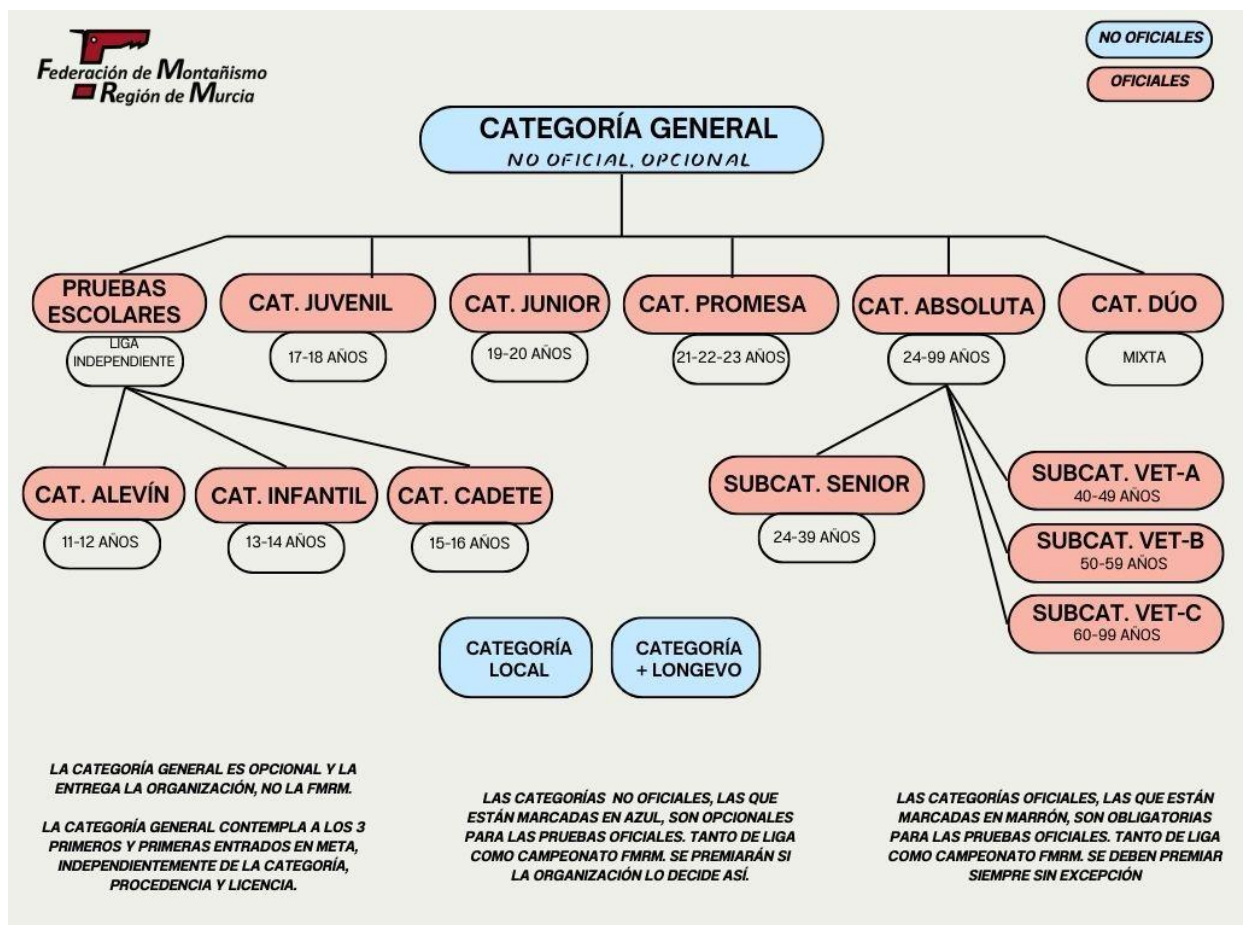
Federación de Montañismo
Región de Murcia

NO OFICIALES
OFICIALES

CATEGORÍA GENERAL
NO OFICIAL, OPCIONAL

PRUEBAS ESCOLARES
LIGA INDEPENDIENTE

CAT. JUVENIL
17-18 AÑOS

CAT. JUNIOR
19-20 AÑOS

CAT. PROMESA
21-22-23 AÑOS

CAT. ABSOLUTA
24-99 AÑOS

CAT. DÚO
MIXTA

CAT. ALEVÍN
11-12 AÑOS

CAT. INFANTIL
13-14 AÑOS

CAT. CADETE
15-16 AÑOS

SUBCAT. SENIOR
24-39 AÑOS

SUBCAT. VET-A
40-49 AÑOS

SUBCAT. VET-B
50-59 AÑOS

SUBCAT. VET-C
60-99 AÑOS

CATEGORÍA LOCAL

CATEGORÍA + LONGEVO

LA CATEGORÍA GENERAL ES OPCIONAL Y LA ENTREGA LA ORGANIZACIÓN, NO LA FMRM.

LA CATEGORÍA GENERAL CONTEMPLA A LOS 3 PRIMEROS Y PRIMERAS ENTRADOS EN META, INDEPENDIENTEMENTE DE LA CATEGORÍA, PROCEDENCIA Y LICENCIA.

LAS CATEGORÍAS NO OFICIALES, LAS QUE ESTÁN MARCADAS EN AZUL, SON OPCIONALES PARA LAS PRUEBAS OFICIALES. TANTO DE LIGA COMO CAMPEONATO FMRM. SE PREMIARÁN SI LA ORGANIZACIÓN LO DECIDE ASÍ.

LAS CATEGORÍAS OFICIALES, LAS QUE ESTÁN MARCADAS EN MARRÓN, SON OBLIGATORIAS PARA LAS PRUEBAS OFICIALES. TANTO DE LIGA COMO CAMPEONATO FMRM. SE DEBEN PREMIAR SIEMPRE SIN EXCEPCIÓN